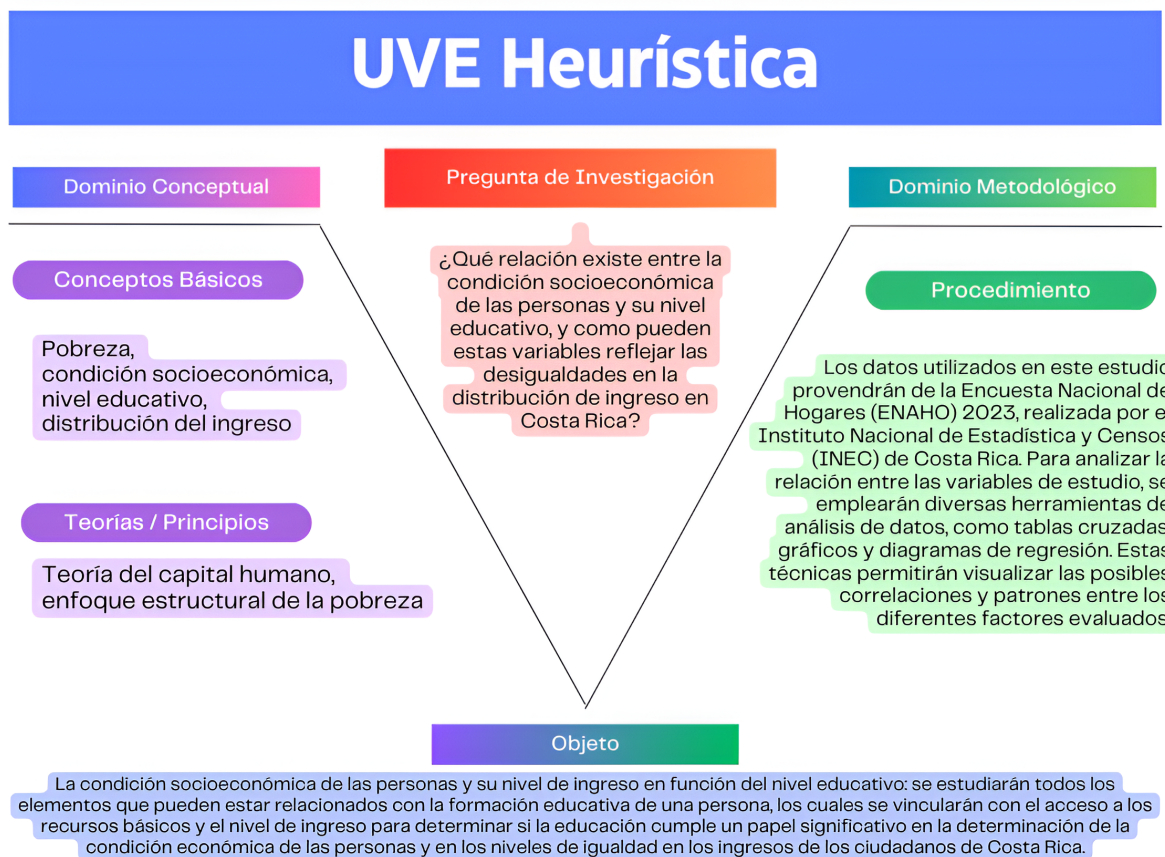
UVE Heurística

Dominio Conceptual

Pregunta de Investigación

Dominio Metodológico

Conceptos Básicos

Pobreza, condición socioeconómica, nivel educativo, distribución del ingreso

Teorías / Principios

Teoría del capital humano, enfoque estructural de la pobreza

¿Qué relación existe entre la condición socioeconómica de las personas y su nivel educativo, y como pueden estas variables reflejar las desigualdades en la distribución de ingreso en Costa Rica?

Procedimiento

Los datos utilizados en este estudi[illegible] provendrán de la Encuesta Nacional d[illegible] Hogares (ENAHO) 2023, realizada por e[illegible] Instituto Nacional de Estadística y Censo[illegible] (INEC) de Costa Rica. Para analizar l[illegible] relación entre las variables de estudio, s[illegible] emplearán diversas herramientas d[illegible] análisis de datos, como tablas cruzada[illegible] gráficos y diagramas de regresión. Esta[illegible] técnicas permitirán visualizar las posible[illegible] correlaciones y patrones entre lo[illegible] diferentes factores evaluado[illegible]

Objeto

La condición socioeconómica de las personas y su nivel de ingreso en función del nivel educativo: se estudiarán todos los elementos que pueden estar relacionados con la formación educativa de una persona, los cuales se vincularán con el acceso a los recursos básicos y el nivel de ingreso para determinar si la educación cumple un papel significativo en la determinación de la condición económica de las personas y en los niveles de igualdad en los ingresos de los ciudadanos de Costa Rica.